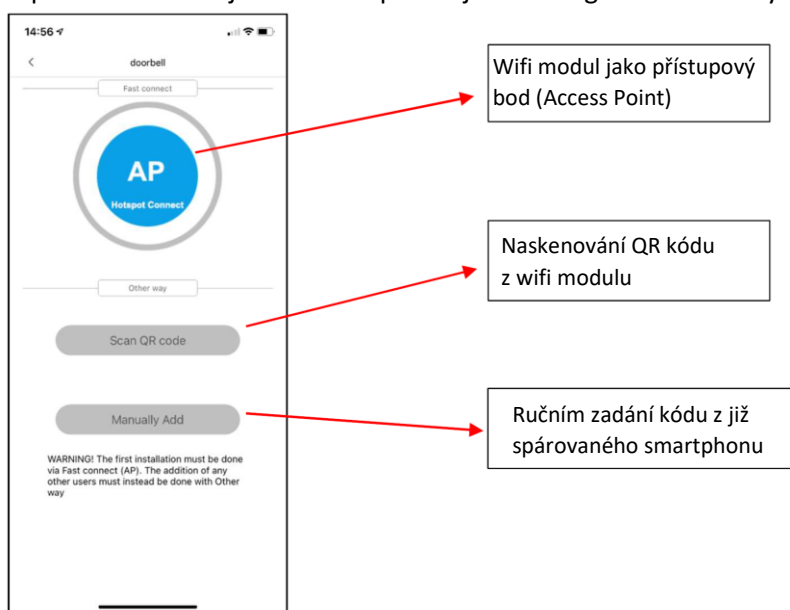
14:56

doorbell

Fast connect

AP

Hotspot Connect

Other way

Scan QR code

Manually Add

WARNING! The first installation must be done via Fast connect (AP). The addition of any other users must instead be done with Other way

Wifi modul jako přístupový bod (Access Point)

Naskenování QR kódu z wifi modulu

Ručním zadání kódu z již spárovaného smartphonu